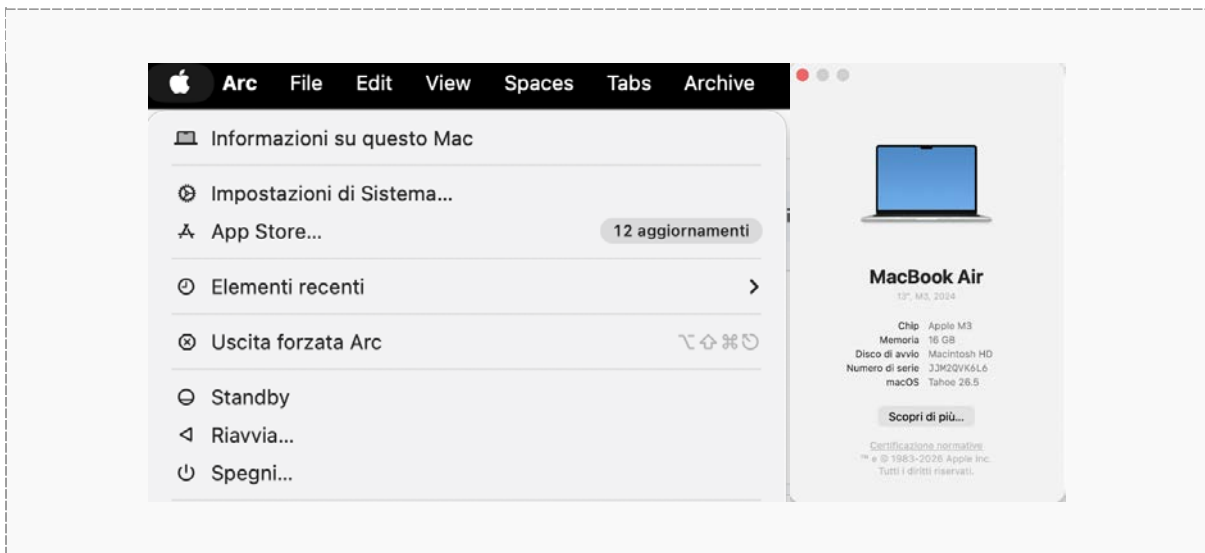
Arc File Edit View Spaces Tabs Archive

Informazioni su questo Mac

Impostazioni di Sistema...

App Store... 12 aggiornamenti

Elementi recenti >

Uscita forzata Arc ⌥⇧⌘⎋

Standby

Riavvia...

Spegni...

MacBook Air

13", M3, 2024

Chip Apple M3
Memoria 16 GB
Disco di avvio Macintosh HD
Numero di serie JJM2QVK6L6
macOS Tahoe 26.5

Scopri di più...

Certificazione normative
™ e © 1983-2026 Apple Inc.
Tutti i diritti riservati.